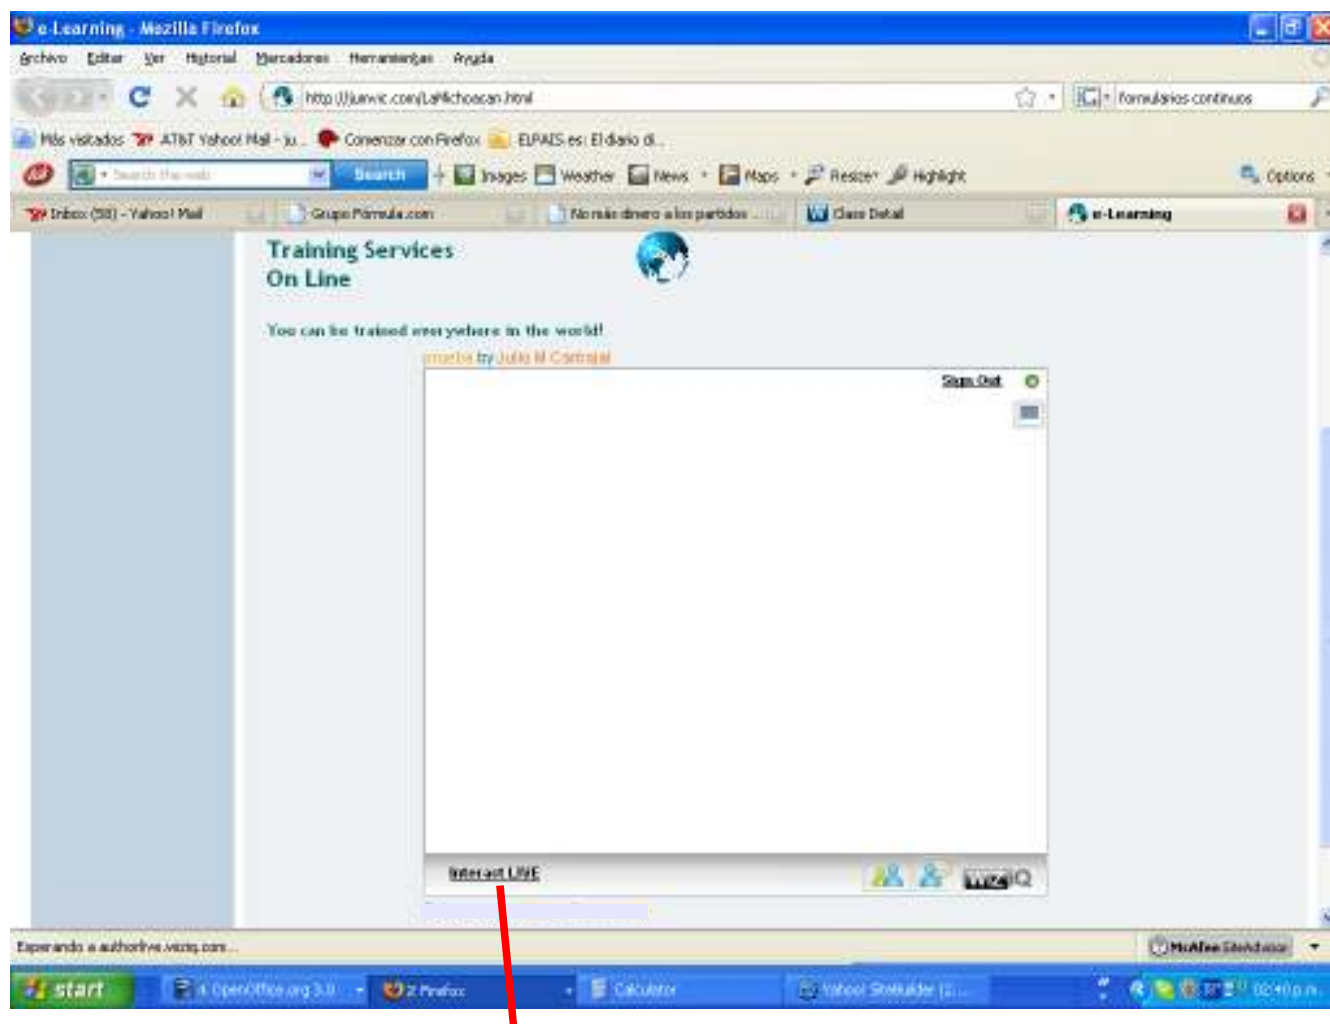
e-Learning - Mozilla Firefox

Archivo Editar Ver Historial Marcadores Herramientas Ayuda

http://juanvic.com/LaMichoacan.html

formularios continuos

Más visitados AT&T Yahoo! Mail - ju... Comenzar con Firefox ELPAIS.es: El diario di...

Search the web Search Images Weather News Maps Resize Highlight Options

Inbox (58) - Yahoo! Mail Grupo Fórmula.com No más dinero a los partidos ... Class Detail e-Learning

Training Services
On Line

You can be trained everywhere in the world!

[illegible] by Julio M Contreras

Sign Out

Interact LIVE

WiZiQ

Esperando a authorlive.wiziq.com...

McAfee SiteAdvisor

start 4 OpenOffice.org 3.0 2 Firefox Calculator Yahoo! SiteBuilder (2... 02:40 p.m.